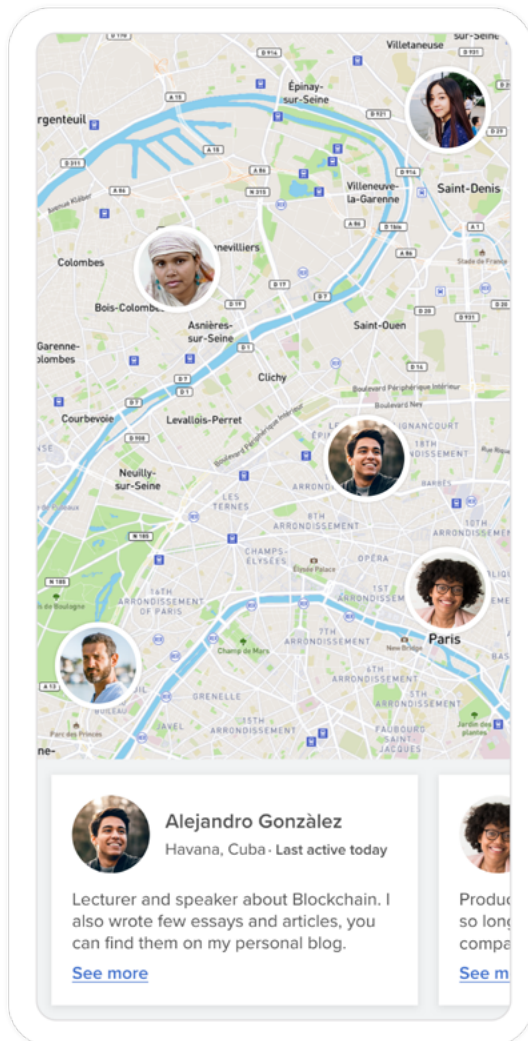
Villetaneuse

D 914

Épinay-sur-Seine

rgenteuil

A 15

D 911

Saint-Denis

Villeneuve-la-Garenne

D 311

A 86

N 315

Colombes

nevilliers

Stade de France

Bois-Colombes

D 19

Asnières-sur-Seine

Saint-Ouen

Garenne-olombes

Clichy

Boulevard Périphérique Intérieur

Courbevoie

Levallois-Perret

18TH ARRONDISSEMENT

Neuilly-sur-Seine

LES TERNES

8TH ARRONDISSEMENT

19TH ARRONDISSEMENT

N 185

CHAMPS-ÉLYSÉES

OPÉRA

Élysée Palace

16TH ARRONDISSEMENT DE PARIS

1ST ARRONDISSEMENT

de Boulogne

Paris

Champ de Mars

7TH ARRONDISSEMENT

New Bridge

A 13

GRENELLE

3RD ARRONDISSEMENT

JAVEL

15TH ARRONDISSEMENT

FAUBOURG SAINT JACQUES

Jardin des plantes

Parc des Princes

Alejandro Gonzàlez

Havana, Cuba · Last active today

Lecturer and speaker about Blockchain. I also wrote few essays and articles, you can find them on my personal blog.

See more

Produc
so long
compa

See m